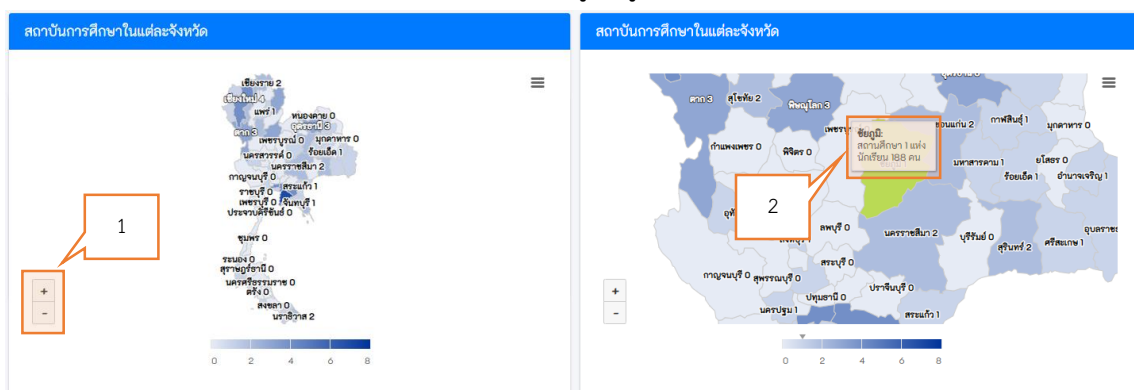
สถาบันการศึกษาในแต่ละจังหวัด

เชียงราย 2
เชียงใหม่ 4
แพร่ 1
หนองคาย 0
อุดรธานี 3
ตาก 3
มุกดาหาร 0
เพชรบูรณ์ 0
ร้อยเอ็ด 1
นครสวรรค์ 0
นครราชสีมา 2
กาญจนบุรี 0
สระแก้ว 1
ราชบุรี 0
เพชรบุรี 0
จันทบุรี 1
ประจวบคีรีขันธ์ 0
ชุมพร 0
ระนอง 0
สุราษฎร์ธานี 0
นครศรีธรรมราช 0
ตรัง 0
สงขลา 0
นราธิวาส 2

+
-

1

0 2 4 6 8

สถาบันการศึกษาในแต่ละจังหวัด

ตาก 3
สุโขทัย 2
พิษณุโลก 3
ขอนแก่น 2
กาฬสินธุ์ 2
มุกดาหาร 0
กำแพงเพชร 0
พิจิตร 0
เพชร
ชัยภูมิ:
สถานศึกษา 1 แห่ง
นักเรียน 188 คน
มหาสารคาม 1
ยโสธร 0
ร้อยเอ็ด 1
อำนาจเจริญ 1
2
อุทั
ลพบุรี 0
นครราชสีมา 2
บุรีรัมย์ 0
สุรินทร์ 2
ศรีสะเกษ 1
อุบลราช
สระบุรี 0
กาญจนบุรี 0
สุพรรณบุรี 0
ปราจีนบุรี 0
ปทุมธานี 0
นครปฐม 1
สระแก้ว 1

+
-

0 2 4 6 8